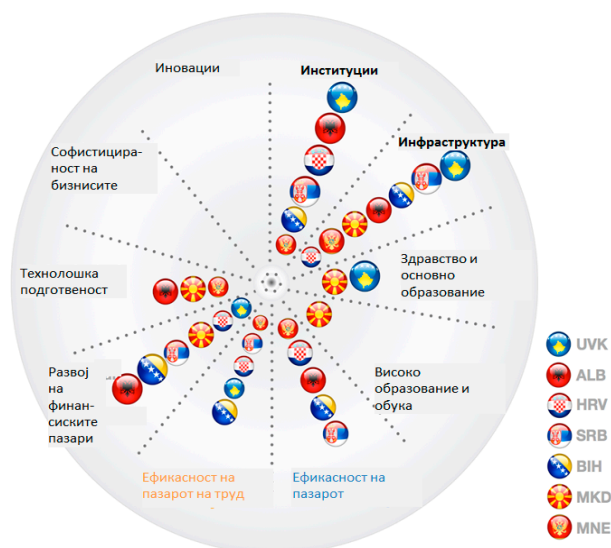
Иновации

Институции

Софистицираност на бизнисите

Инфраструктура

Технолошка подготвеност

Здравство и основно образование

Развој на финансиските пазари

Високо образование и обука

Ефикасност на пазарот на труд

Ефикасност на пазарот

UVK
ALB
HRV
SRB
BIH
MKD
MNE